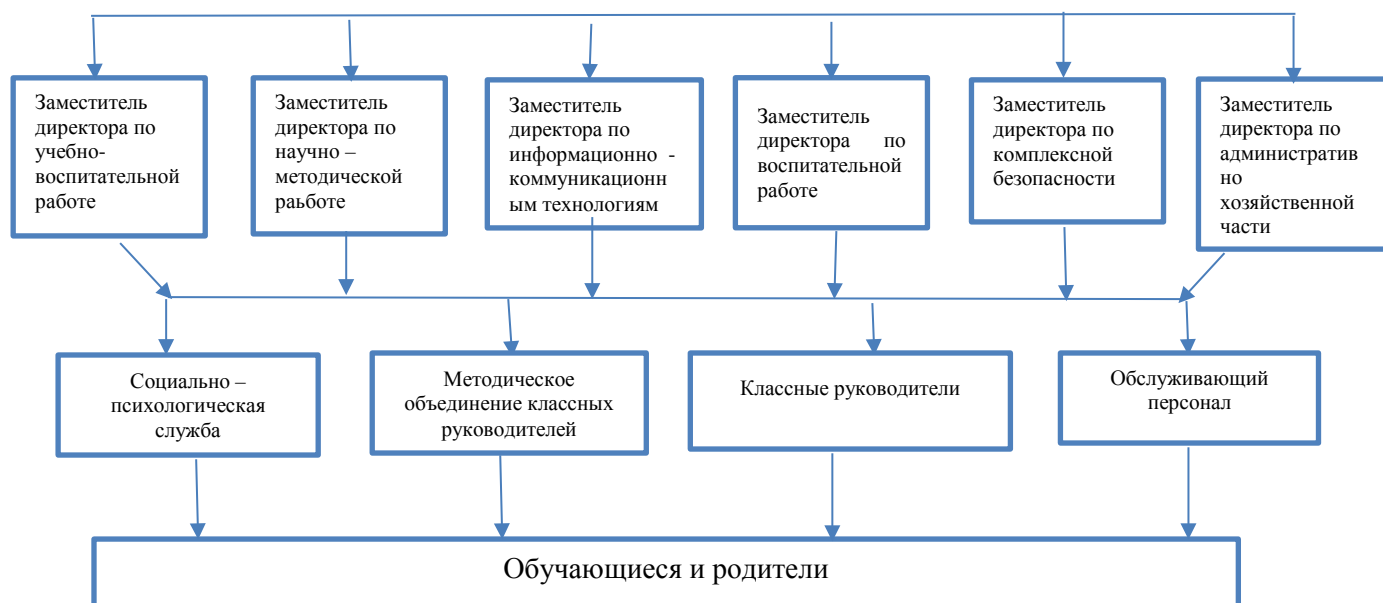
Заместитель директора по учебно-воспитательной работе

Заместитель директора по научно – методической раьботе

Заместитель директора по информационно - коммуникационным технологиям

Заместитель директора по воспитательной работе

Заместитель директора по комплексной безопасности

Заместитель директора по административно хозяйственной части

Социально – психологическая служба

Методическое объединение классных руководителей

Классные руководители

Обслуживающий персонал

Обучающиеся и родители